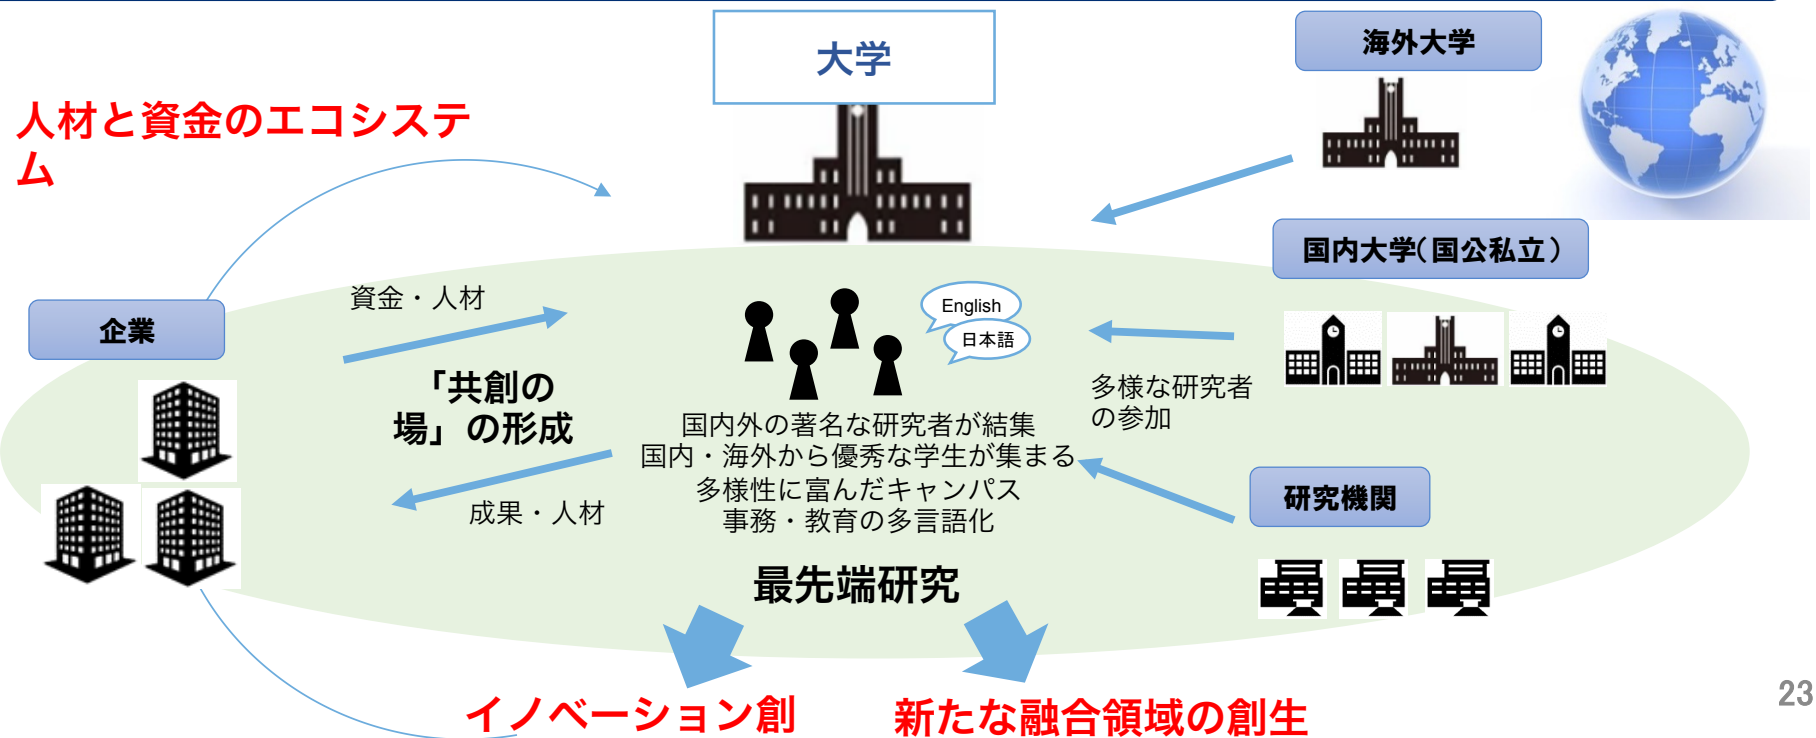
大学

海外大学

人材と資金のエコシステム

国内大学(国公私立)

企業

資金・人材

English

日本語

「共創の場」の形成

多様な研究者の参加

国内外の著名な研究者が結集
国内・海外から優秀な学生が集まる
多様性に富んだキャンパス
事務・教育の多言語化

成果・人材

研究機関

最先端研究

イノベーション創

新たな融合領域の創生

23